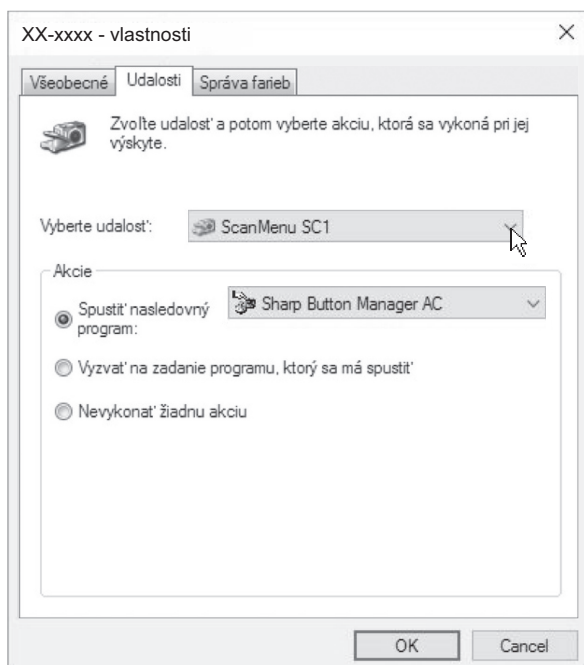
XX-xxxx - vlastnosti

Všeobecné | Udalosti | Správa farieb

Zvoľte udalosť a potom vyberte akciu, ktorá sa vykoná pri jej výskyte.

Vyberte udalosť: ScanMenu SC1

Akcie

Spustiť nasledovný program: Sharp Button Manager AC

Vyzvať na zadanie programu, ktorý sa má spustiť

Nevykonať žiadnu akciu

OK Cancel